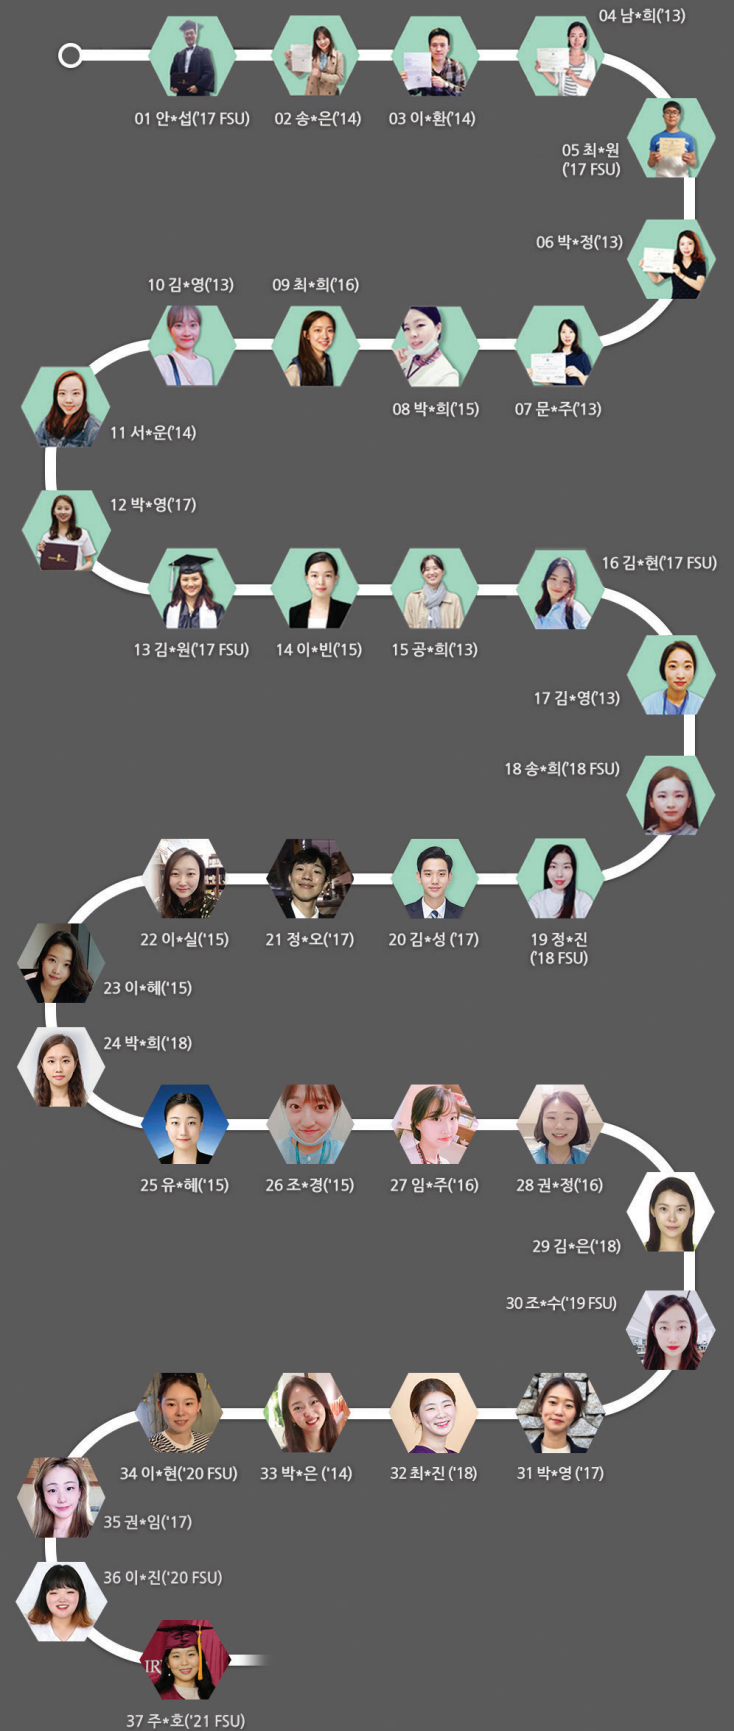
01 안*섭('17 FSU)
02 송*은('14)
03 이*환('14)
04 남*희('13)
05 최*원 ('17 FSU)
06 박*정('13)
07 문*주('13)
08 박*희('15)
09 최*희('16)
10 김*영('13)
11 서*운('14)
12 박*영('17)
13 김*원('17 FSU)
14 이*빈('15)
15 공*희('13)
16 김*현('17 FSU)
17 김*영('13)
18 송*희('18 FSU)
19 정*진 ('18 FSU)
20 김*성 ('17)
21 정*오('17)
22 이*실('15)
23 이*혜('15)
24 박*희('18)
25 유*혜('15)
26 조*경('15)
27 임*주('16)
28 권*정('16)
29 김*은('18)
30 조*수('19 FSU)
31 박*영 ('17)
32 최*진 ('18)
33 박*은 ('14)
34 이*현('20 FSU)
35 권*임('17)
36 이*진('20 FSU)
37 주*호('21 FSU)